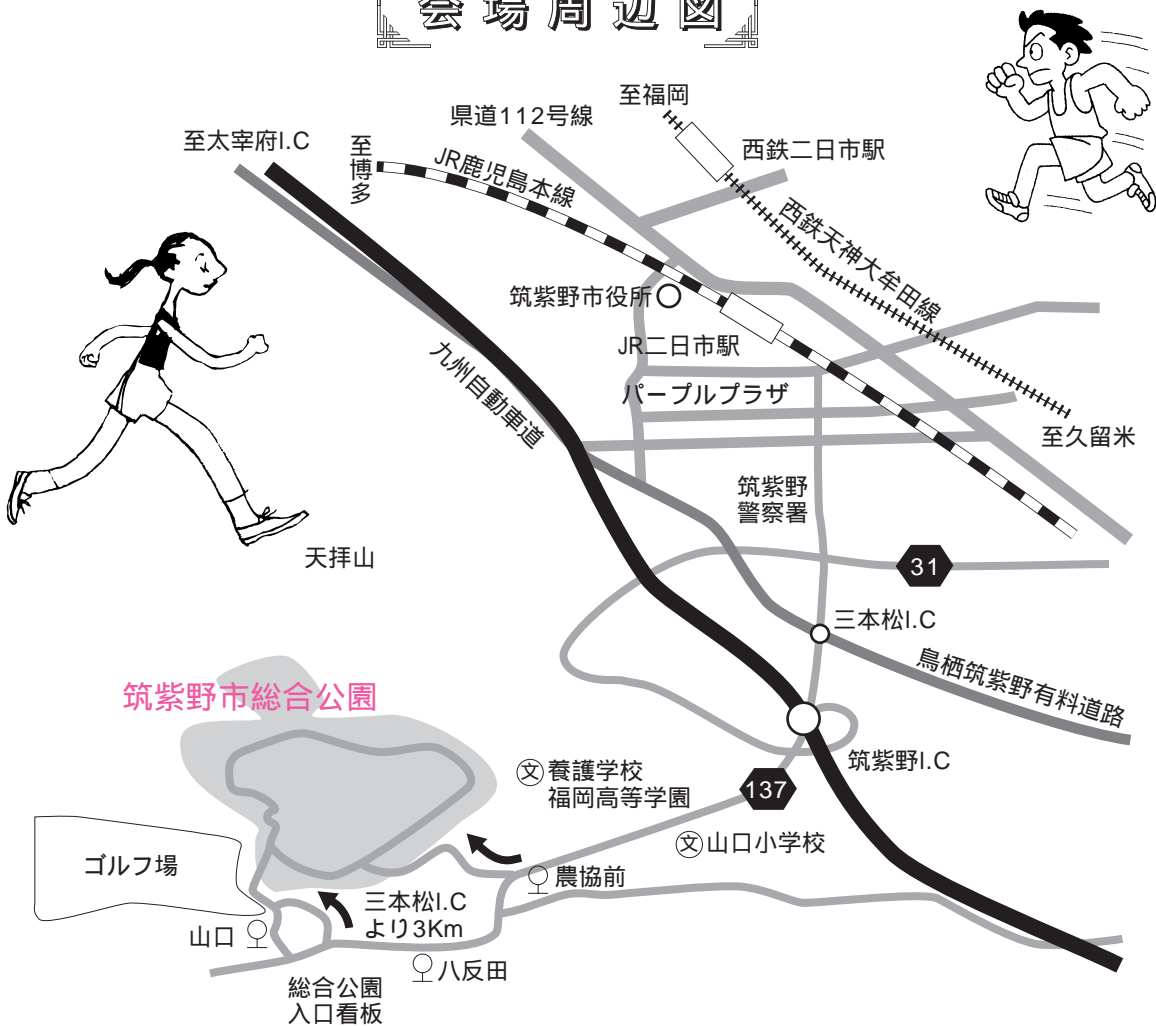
会場周辺図

至福岡
県道112号線
至太宰府I.C
至博多
西鉄二日市駅
JR鹿児島本線
西鉄天神大牟田線
筑紫野市役所
JR二日市駅
九州自動車道
パープルプラザ
至久留米
筑紫野警察署
天拝山
31
三本松I.C
鳥栖筑紫野有料道路
筑紫野市総合公園
筑紫野I.C
養護学校
福岡高等学園
137
山口小学校
ゴルフ場
農協前
三本松I.C
より3Km
山口
八反田
総合公園
入口看板